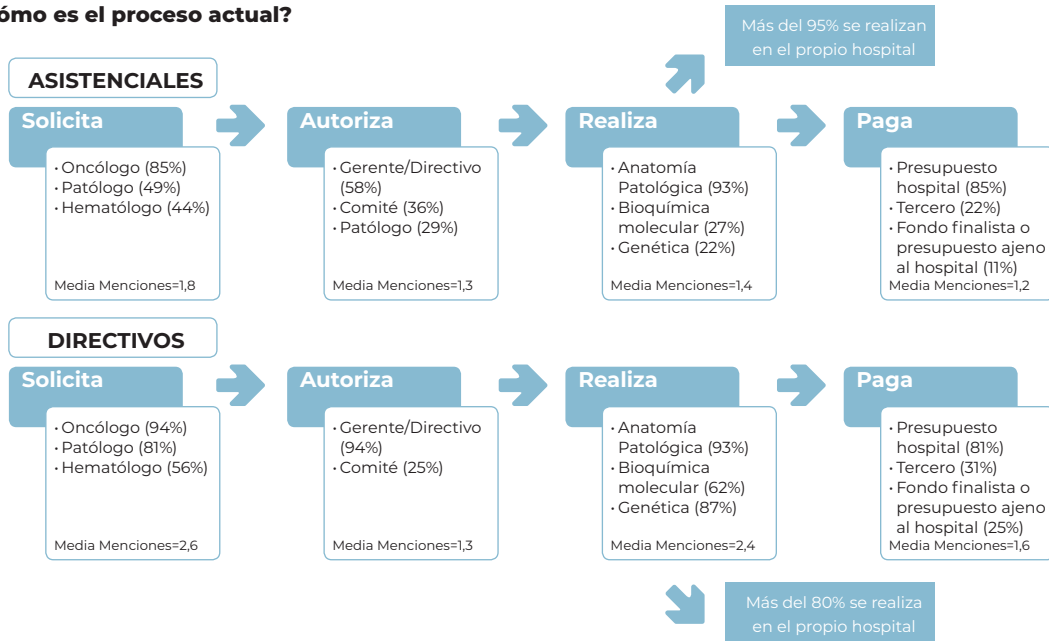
ómo es el proceso actual?

Más del 95% se realizan en el propio hospital

ASISTENCIALES

Solicita
• Oncólogo (85%)
• Patólogo (49%)
• Hematólogo (44%)
Media Menciones=1,8

Autoriza
• Gerente/Directivo (58%)
• Comité (36%)
• Patólogo (29%)
Media Menciones=1,3

Realiza
• Anatomía Patológica (93%)
• Bioquímica molecular (27%)
• Genética (22%)
Media Menciones=1,4

Paga
• Presupuesto hospital (85%)
• Tercero (22%)
• Fondo finalista o presupuesto ajeno al hospital (11%)
Media Menciones=1,2

DIRECTIVOS

Solicita
• Oncólogo (94%)
• Patólogo (81%)
• Hematólogo (56%)
Media Menciones=2,6

Autoriza
• Gerente/Directivo (94%)
• Comité (25%)
Media Menciones=1,3

Realiza
• Anatomía Patológica (93%)
• Bioquímica molecular (62%)
• Genética (87%)
Media Menciones=2,4

Paga
• Presupuesto hospital (81%)
• Tercero (31%)
• Fondo finalista o presupuesto ajeno al hospital (25%)
Media Menciones=1,6

Más del 80% se realiza en el propio hospital